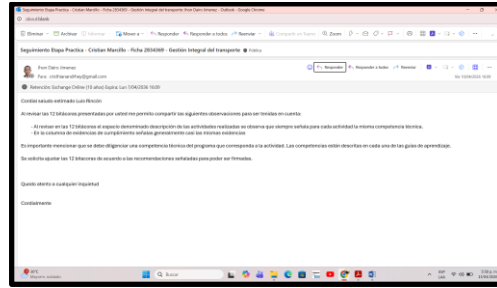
Seguimiento Etapa Practica - Cristian Mancillo - Ficha 2834369 - Gestión Integral del transporte Ewin Dairo Jimenez - Outlook - Google Chrome

Eliminar Archivar Informar Mover a Responder Responder a todos Reenviar Zoom

Seguimiento Etapa Practica - Cristian Mancillo - Ficha 2834369 - Gestion Integral del transporte Bandeja

Ewin Dairo Jimenez
Para: cristhiansanchez@gmail.com

Responder Responder a todos Reenviar

Retención Exchange Online (15 años) Expira: Lun 7/04/2036 10:08

Cordial saludo estimado Luis Rincón

Al revisar las 12 bitácoras presentadas por usted me permito compartir las siguientes observaciones para ser tenidas en cuenta:

- Al revisar en las 12 bitácoras el aspecto denominado descripción de las actividades realizadas se observa que siempre señala para cada actividad la misma competencia técnica.
- En la columna de evidencias de cumplimiento señalas generalmente casi las mismas evidencias

Es importante mencionar que se debe diligenciar una competencia técnica del programa que corresponda a la actividad. Las competencias están descritas en cada una de las guías de aprendizaje.

Se solicita ajustar las 12 bitácoras de acuerdo a las recomendaciones señaladas para poder ser firmadas.

Quedo atento a cualquier inquietud

Cordialmente

Buscar